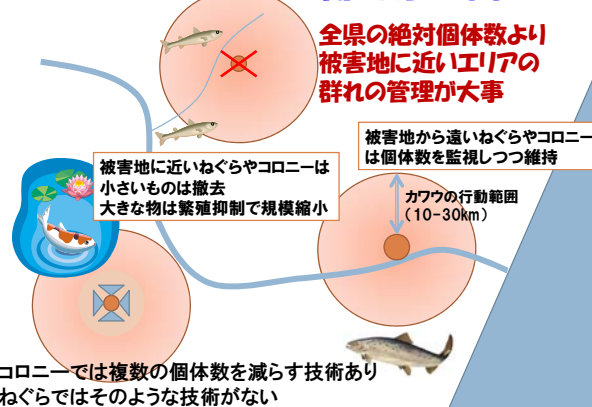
全県の絶対個体数より
被害地に近いエリアの
群れの管理が大事

被害地から遠いねぐらやコロニー
は個体数を監視しつつ維持

被害地に近いねぐらやコロニーは
小さいものは撤去
大きな物は繁殖抑制で規模縮小

カワウの行動範囲
（10-30km）

コロニーでは複数の個体数を減らす技術あり
ねぐらではそのような技術がない